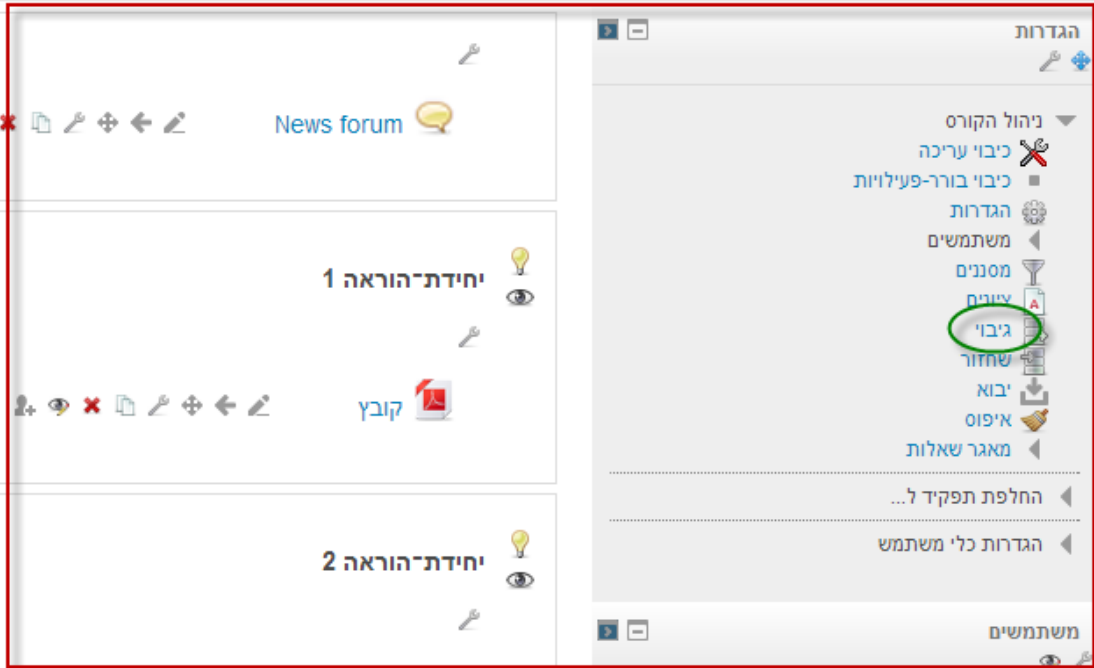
הגדרות

ניהול הקורס
כיבוי עריכה
כיבוי בורר-פעילויות
הגדרות
משתמשים
מסננים
ציונים
גיבוי
שחזור
יבוא
איפוס
מאגר שאלות

החלפת תפקיד ל...

הגדרות כלי משתמש

משתמשים

News forum

יחידת־הוראה 1

קובץ

יחידת־הוראה 2